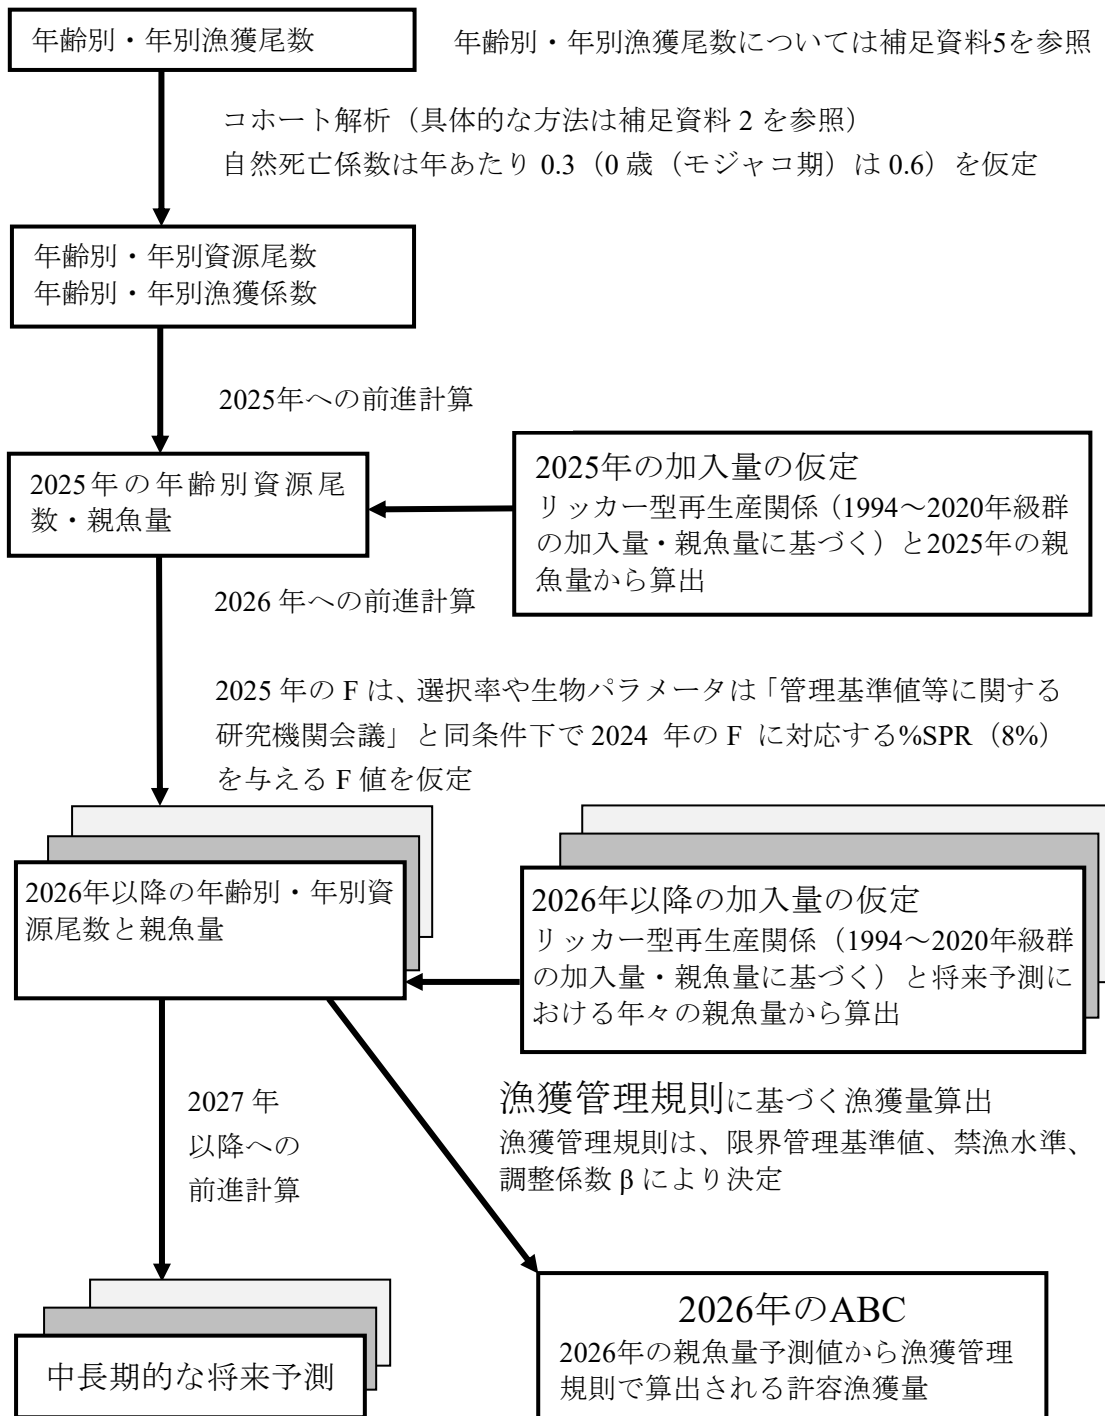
年齢別・年別漁獲尾数

年齢別・年別漁獲尾数については補足資料5を参照

コホート解析（具体的な方法は補足資料 2 を参照）
自然死亡係数は年あたり 0.3（0 歳（モジャコ期）は 0.6）を仮定

年齢別・年別資源尾数
年齢別・年別漁獲係数

2025年への前進計算

2025年の年齢別資源尾数・親魚量

2025年の加入量の仮定
リッカー型再生産関係（1994～2020年級群の加入量・親魚量に基づく）と2025年の親魚量から算出

2026 年への前進計算

2025 年の F は、選択率や生物パラメータは「管理基準値等に関する研究機関会議」と同条件下で 2024 年の F に対応する%SPR（8%）を与える F 値を仮定

2026年以降の年齢別・年別資源尾数と親魚量

2026年以降の加入量の仮定
リッカー型再生産関係（1994～2020年級群の加入量・親魚量に基づく）と将来予測における年々の親魚量から算出

2027 年
以降への
前進計算

漁獲管理規則に基づく漁獲量算出
漁獲管理規則は、限界管理基準値、禁漁水準、調整係数 β により決定

中長期的な将来予測

2026年のABC
2026年の親魚量予測値から漁獲管理規則で算出される許容漁獲量